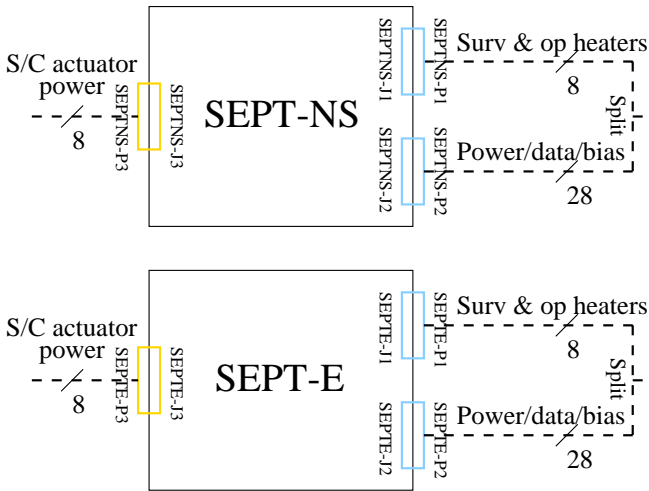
S/C actuator power
8
SEPTNS-P3
SEPTNS-J3
SEPT-NS
SEPTNS-J1
SEPTNS-P1
Surv & op heaters
8
Split
SEPTNS-J2
SEPTNS-P2
Power/data/bias
28

S/C actuator power
8
SEPTE-P3
SEPTE-J3
SEPT-E
SEPTE-J1
SEPTE-P1
Surv & op heaters
8
Split
SEPTE-J2
SEPTE-P2
Power/data/bias
28